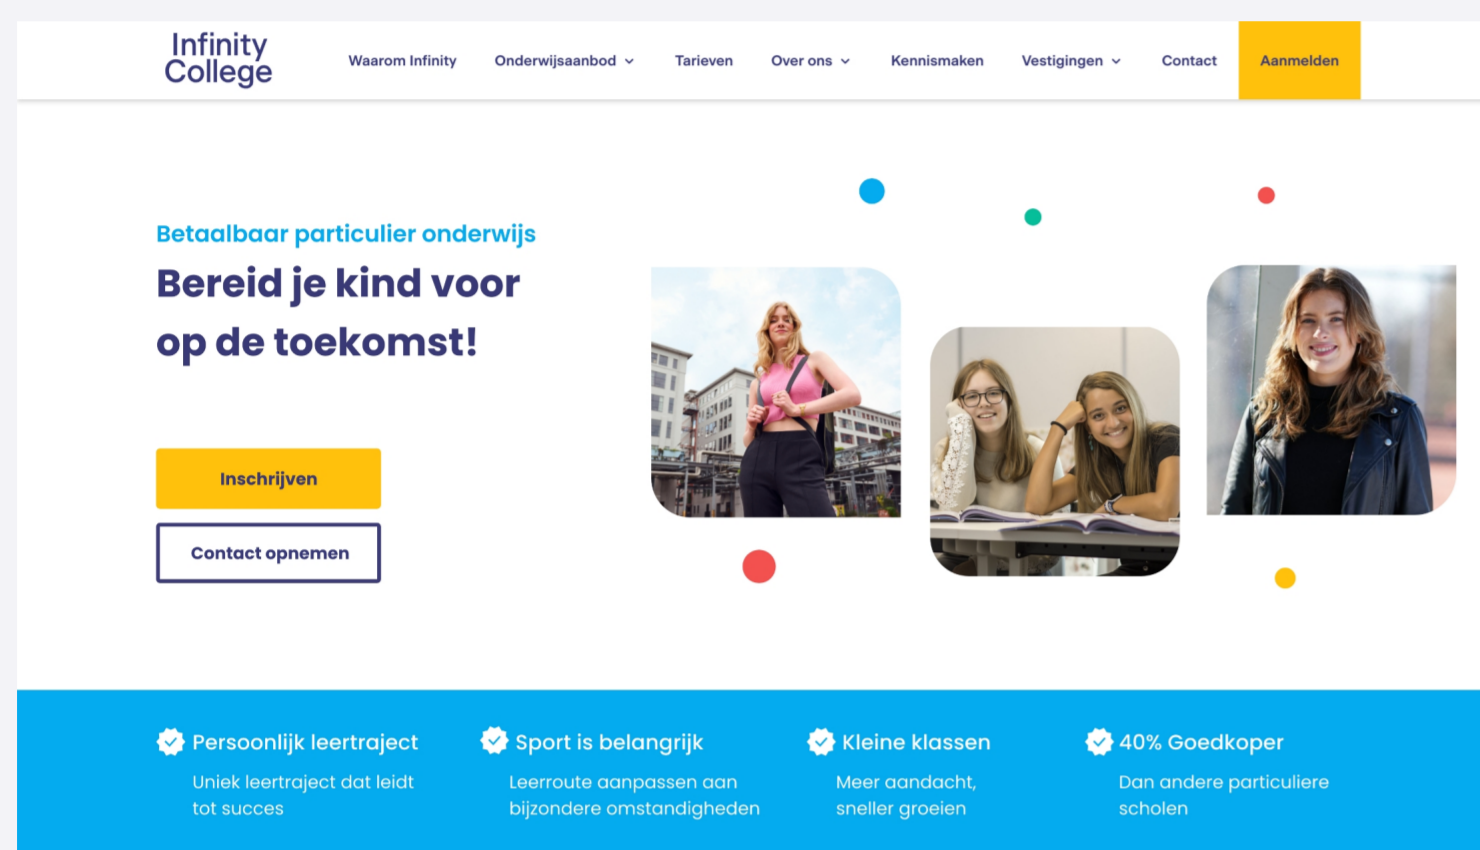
Infinity College

Waarom Infinity Onderwijsaanbod Tarieven Over ons Kennismaken Vestigingen Contact Aanmelden

Betaalbaar particulier onderwijs

Bereid je kind voor op de toekomst!

Inschrijven

Contact opnemen

Persoonlijk leertraject
Uniek leertraject dat leidt tot succes

Sport is belangrijk
Leerroute aanpassen aan bijzondere omstandigheden

Kleine klassen
Meer aandacht, sneller groeien

40% Goedkoper
Dan andere particuliere scholen